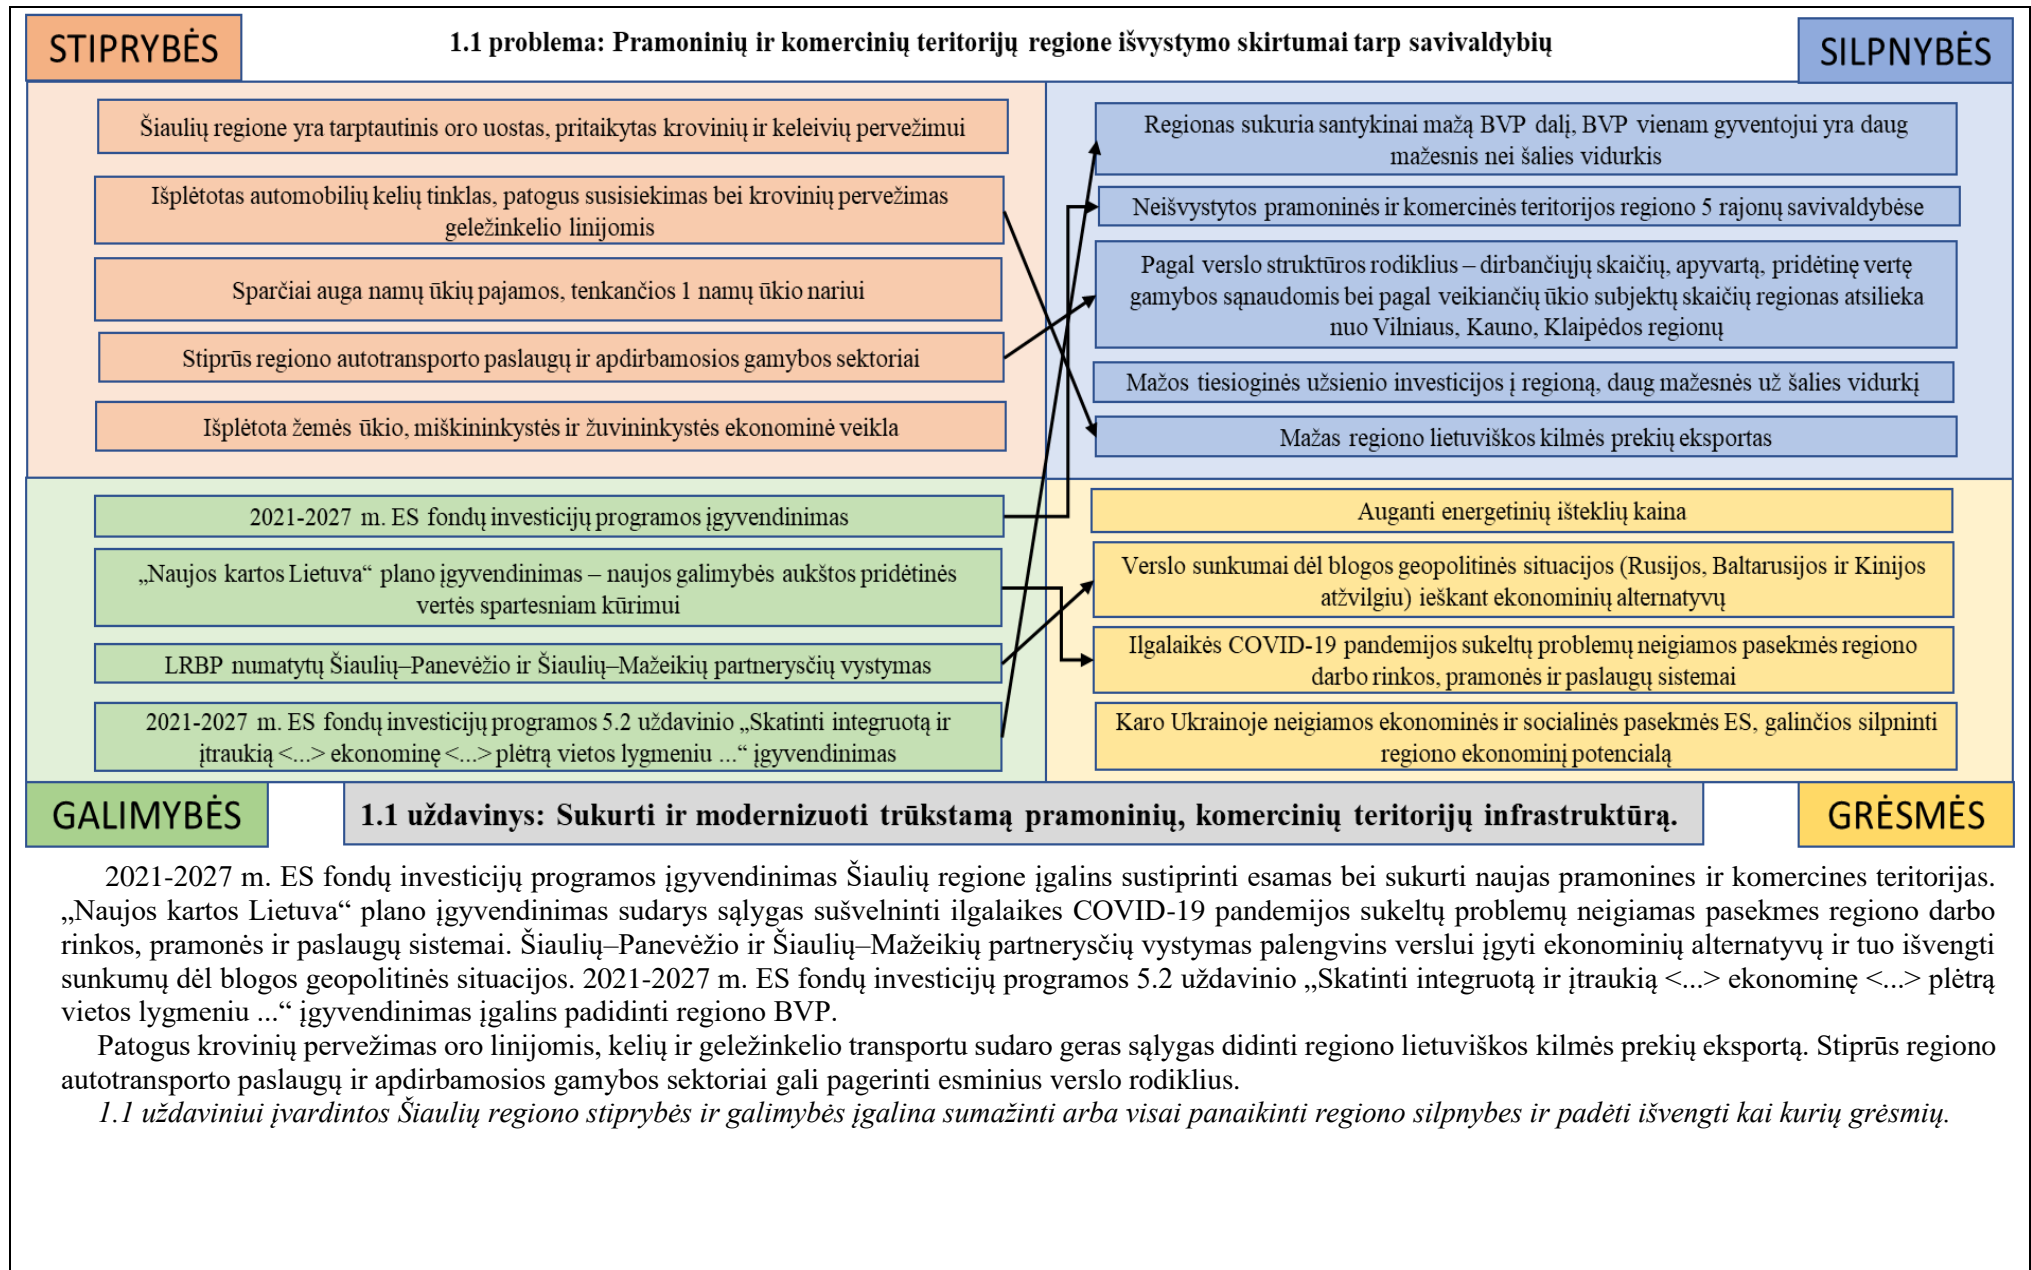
STIPRYBĖS

1.1 problema: Pramoninių ir komercinių teritorijų regione išvystymo skirtumai tarp savivaldybių

SILPNYBĖS

Šiaulių regione yra tarptautinis oro uostas, pritaikytas krovinių ir keleivių pervežimui

Išplėtotas automobilių kelių tinklas, patogus susisiekimas bei krovinių pervežimas geležinkelio linijomis

Sparčiai auga namų ūkių pajamos, tenkančios 1 namų ūkio nariui

Stiprūs regiono autotransporto paslaugų ir apdirbamosios gamybos sektoriai

Išplėtota žemės ūkio, miškininkystės ir žuvininkystės ekonominė veikla

Regionas sukuria santykinai mažą BVP dalį, BVP vienam gyventojui yra daug mažesnis nei šalies vidurkis

Neišvystytos pramoninės ir komercinės teritorijos regiono 5 rajonų savivaldybėse

Pagal verslo struktūros rodiklius – dirbančiųjų skaičių, apyvartą, pridėtinę vertę gamybos sąnaudomis bei pagal veikiančių ūkio subjektų skaičių regionas atsilieka nuo Vilniaus, Kauno, Klaipėdos regionų

Mažos tiesioginės užsienio investicijos į regioną, daug mažesnės už šalies vidurkį

Mažas regiono lietuviškos kilmės prekių eksportas

2021-2027 m. ES fondų investicijų programos įgyvendinimas

„Naujos kartos Lietuva“ plano įgyvendinimas – naujos galimybės aukštos pridėtinės vertės spartesniam kūrimui

LRBP numatytų Šiaulių–Panevėžio ir Šiaulių–Mažeikių partnerysčių vystymas

2021-2027 m. ES fondų investicijų programos 5.2 uždavinio „Skatinti integruotą ir įtraukią <...> ekonominę <...> plėtrą vietos lygmeniu ...“ įgyvendinimas

Auganti energetinių išteklių kaina

Verslo sunkumai dėl blogos geopolitinės situacijos (Rusijos, Baltarusijos ir Kinijos atžvilgiu) ieškant ekonominių alternatyvų

Ilgalaikės COVID-19 pandemijos sukeltų problemų neigiamos pasekmės regiono darbo rinkos, pramonės ir paslaugų sistemai

Karo Ukrainoje neigiamos ekonominės ir socialinės pasekmės ES, galinčios silpninti regiono ekonominį potencialą

GALIMYBĖS

1.1 uždavinys: Sukurti ir modernizuoti trūkstamą pramoninių, komercinių teritorijų infrastruktūrą.

GRĖSMĖS

2021-2027 m. ES fondų investicijų programos įgyvendinimas Šiaulių regione įgalins sustiprinti esamas bei sukurti naujas pramonines ir komercines teritorijas. „Naujos kartos Lietuva“ plano įgyvendinimas sudarys sąlygas sušvelninti ilgalaikes COVID-19 pandemijos sukeltų problemų neigiamas pasekmes regiono darbo rinkos, pramonės ir paslaugų sistemai. Šiaulių–Panevėžio ir Šiaulių–Mažeikių partnerysčių vystymas palengvins verslui įgyti ekonominių alternatyvų ir tuo išvengti sunkumų dėl blogos geopolitinės situacijos. 2021-2027 m. ES fondų investicijų programos 5.2 uždavinio „Skatinti integruotą ir įtraukią <...> ekonominę <...> plėtrą vietos lygmeniu ...“ įgyvendinimas įgalins padidinti regiono BVP.

Patogus krovinių pervežimas oro linijomis, kelių ir geležinkelio transportu sudaro geras sąlygas didinti regiono lietuviškos kilmės prekių eksportą. Stiprūs regiono autotransporto paslaugų ir apdirbamosios gamybos sektoriai gali pagerinti esminius verslo rodiklius.

1.1 uždaviniui įvardintos Šiaulių regiono stiprybės ir galimybės įgalina sumažinti arba visai panaikinti regiono silpnybes ir padėti išvengti kai kurių grėsmių.